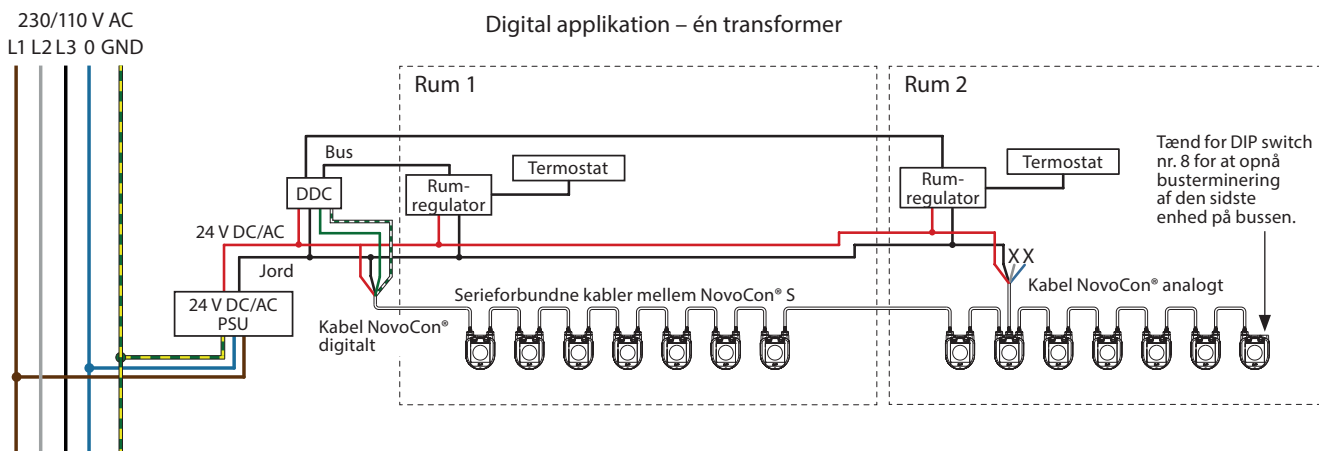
230/110 V AC
L1 L2 L3 0 GND

Digital applikation – én transformer

Rum 1

Rum 2

Bus

DDC

Termostat

Rum-
regulator

Termostat

Rum-
regulator

Tænd for DIP switch nr. 8 for at opnå busterminering af den sidste enhed på bussen.

24 V DC/AC

Jord

X X

Kabel NovoCon® analogt

Serieforbundne kabler mellem NovoCon® S

24 V DC/AC
PSU

Kabel NovoCon® digitalt